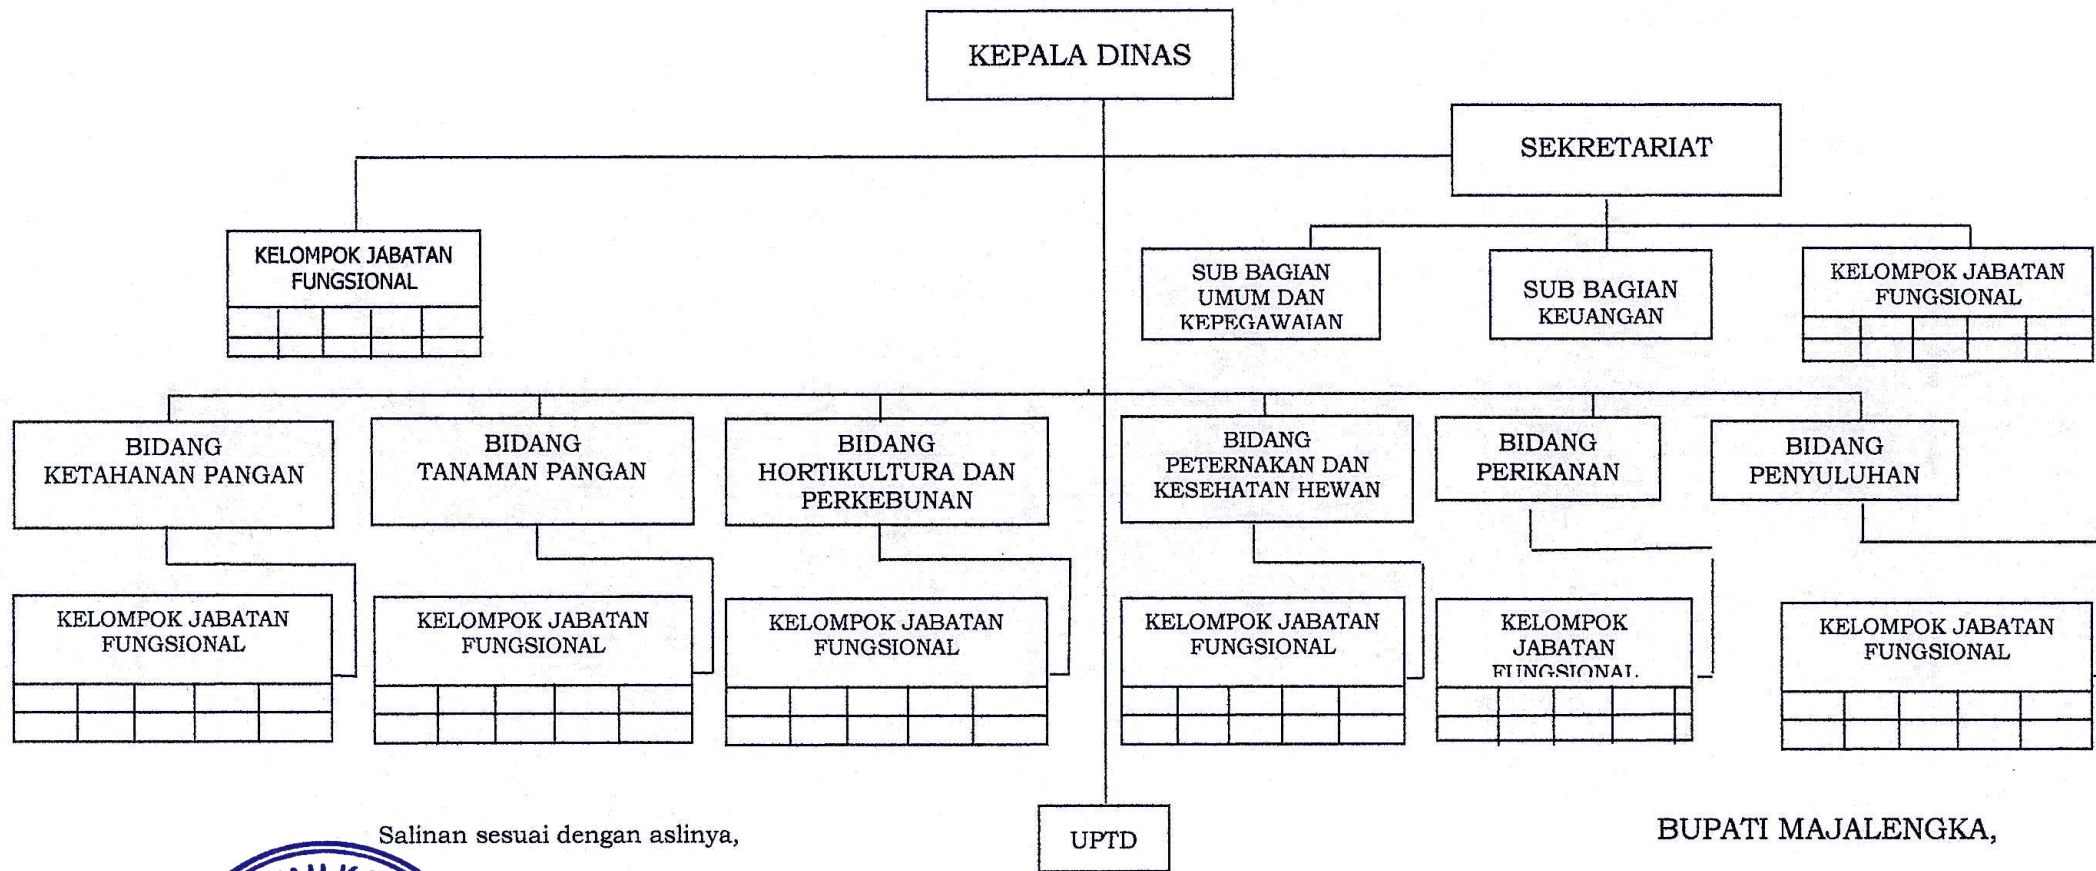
KEPALA DINAS

SEKRETARIAT

KELOMPOK JABATAN FUNGSIONAL

SUB BAGIAN UMUM DAN KEPEGAWAIAN

SUB BAGIAN KEUANGAN

KELOMPOK JABATAN FUNGSIONAL

BIDANG KETAHANAN PANGAN

BIDANG TANAMAN PANGAN

BIDANG HORTIKULTURA DAN PERKEBUNAN

BIDANG PETERNAKAN DAN KESEHATAN HEWAN

BIDANG PERIKANAN

BIDANG PENYULUHAN

KELOMPOK JABATAN FUNGSIONAL

KELOMPOK JABATAN FUNGSIONAL

KELOMPOK JABATAN FUNGSIONAL

KELOMPOK JABATAN FUNGSIONAL

KELOMPOK JABATAN FUNGSIONAL

KELOMPOK JABATAN FUNGSIONAL

UPTD

Salinan sesuai dengan aslinya,

BUPATI MAJALENGKA,